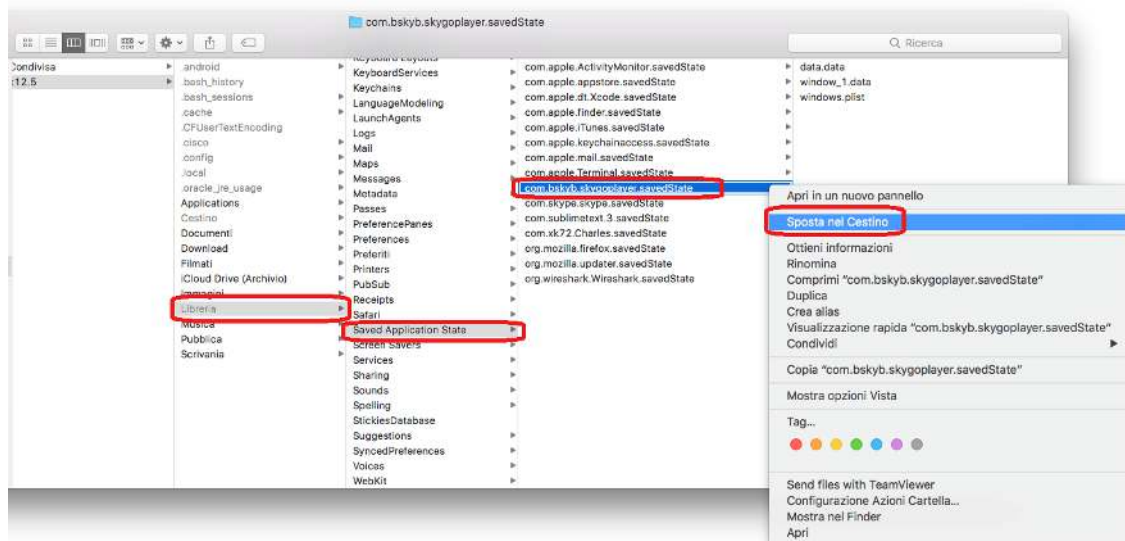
com.bskyb.skygoplayer.savedState

Q Ricerca

Condivisa
:12.5

.android
.bash_history
.bash_sessions
.cache
.CFUserTextEncoding
.cisco
.config
.local
.oracle_jre_usage
Applications
Cestino
Documenti
Download
Filmati
iCloud Drive (Archivio)
Immagini
Libreria
Musica
Pubblica
Scrivania

Keyboard Layouts
KeyboardServices
Keychains
LanguageModeling
LaunchAgents
Logs
Mail
Maps
Messages
Metadata
Passes
PreferencePanes
Preferences
Preferiti
Printers
PubSub
Receipts
Safari
Saved Application State
Screen Savers
Services
Sharing
Sounds
Spelling
StickiesDatabase
Suggestions
SyncedPreferences
Voices
WebKit

com.apple.ActivityMonitor.savedState
com.apple.appstore.savedState
com.apple.dt.Xcode.savedState
com.apple.finder.savedState
com.apple.iTunes.savedState
com.apple.keychainaccess.savedState
com.apple.mail.savedState
com.apple.Terminal.savedState
com.bskyb.skygoplayer.savedState
com.skype.skype.savedState
com.sublimetext.3.savedState
com.xk72.Charles.savedState
org.mozilla.firefox.savedState
org.mozilla.updater.savedState
org.wireshark.Wireshark.savedState

data.data
window_1.data
windows.plist

Apri in un nuovo pannello
Sposta nel Cestino
Ottieni informazioni
Rinomina
Comprimi "com.bskyb.skygoplayer.savedState"
Duplica
Crea alias
Visualizzazione rapida "com.bskyb.skygoplayer.savedState"
Condividi
Copia "com.bskyb.skygoplayer.savedState"
Mostra opzioni Vista
Tag...
Send files with TeamViewer
Configurazione Azioni Cartella...
Mostra nel Finder
Apri